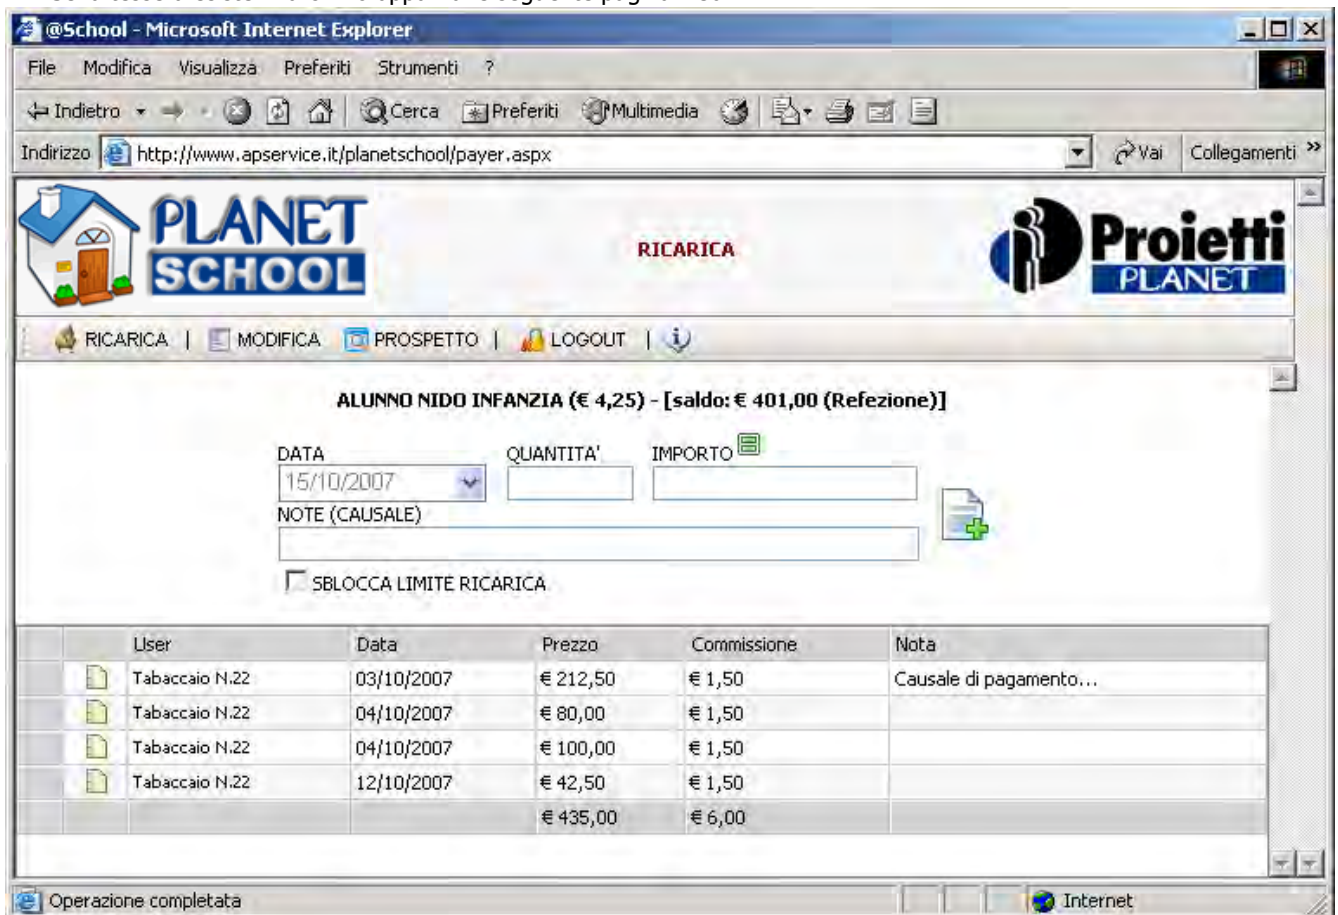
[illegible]

@School - Microsoft Internet Explorer

File Modifica Visualizza Preferiti Strumenti ?

Indietro Cerca Preferiti Multimedia

Indirizzo http://www.apservice.it/planetschool/payer.aspx Vai Collegamenti »

PLANET SCHOOL

RICARICA

Proietti PLANET

RICARICA | MODIFICA PROSPETTO | LOGOUT |

ALUNNO NIDO INFANZIA (€ 4,25) - [saldo: € 401,00 (Refezione)]

DATA 15/10/2007

QUANTITA'

IMPORTO

NOTE (CAUSALE)

SBLOCCA LIMITE RICARICA

| | User | Data | Prezzo | Commissione | Nota |
|---|---|---|---|---|---|
| | Tabaccaio N.22 | 03/10/2007 | € 212,50 | € 1,50 | Causale di pagamento... |
| | Tabaccaio N.22 | 04/10/2007 | € 80,00 | € 1,50 | |
| | Tabaccaio N.22 | 04/10/2007 | € 100,00 | € 1,50 | |
| | Tabaccaio N.22 | 12/10/2007 | € 42,50 | € 1,50 | |
| | | | € 435,00 | € 6,00 | |

Operazione completata

Internet